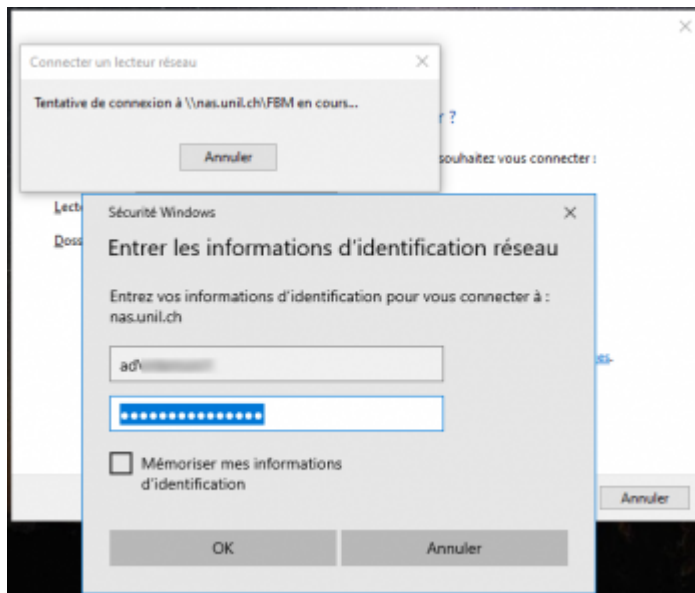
Connecter un lecteur réseau

Tentative de connexion à \\nas.unil.ch\FBM en cours...

Annuler

r ?

souhaitez vous connecter :

Lect

Doss

Sécurité Windows

Entrer les informations d'identification réseau

Entrez vos informations d'identification pour vous connecter à : nas.unil.ch

ad\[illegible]

••••••••••••••••

Mémoriser mes informations d'identification

OK

Annuler

Annuler